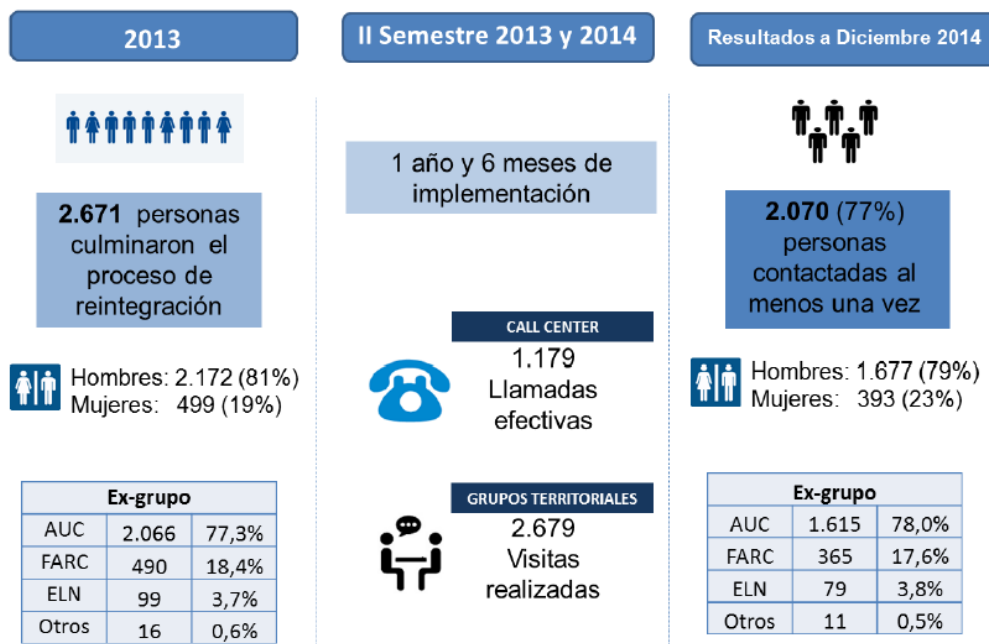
2013

2.671 personas culminaron el proceso de reintegración

Hombres: 2.172 (81%)
Mujeres: 499 (19%)

| Ex-grupo | | |
|---|---|---|
| AUC | 2.066 | 77,3% |
| FARC | 490 | 18,4% |
| ELN | 99 | 3,7% |
| Otros | 16 | 0,6% |

II Semestre 2013 y 2014

1 año y 6 meses de implementación

CALL CENTER
1.179 Llamadas efectivas

GRUPOS TERRITORIALES
2.679 Visitas realizadas

Resultados a Diciembre 2014

2.070 (77%) personas contactadas al menos una vez

Hombres: 1.677 (79%)
Mujeres: 393 (23%)

| Ex-grupo | | |
|---|---|---|
| AUC | 1.615 | 78,0% |
| FARC | 365 | 17,6% |
| ELN | 79 | 3,8% |
| Otros | 11 | 0,5% |